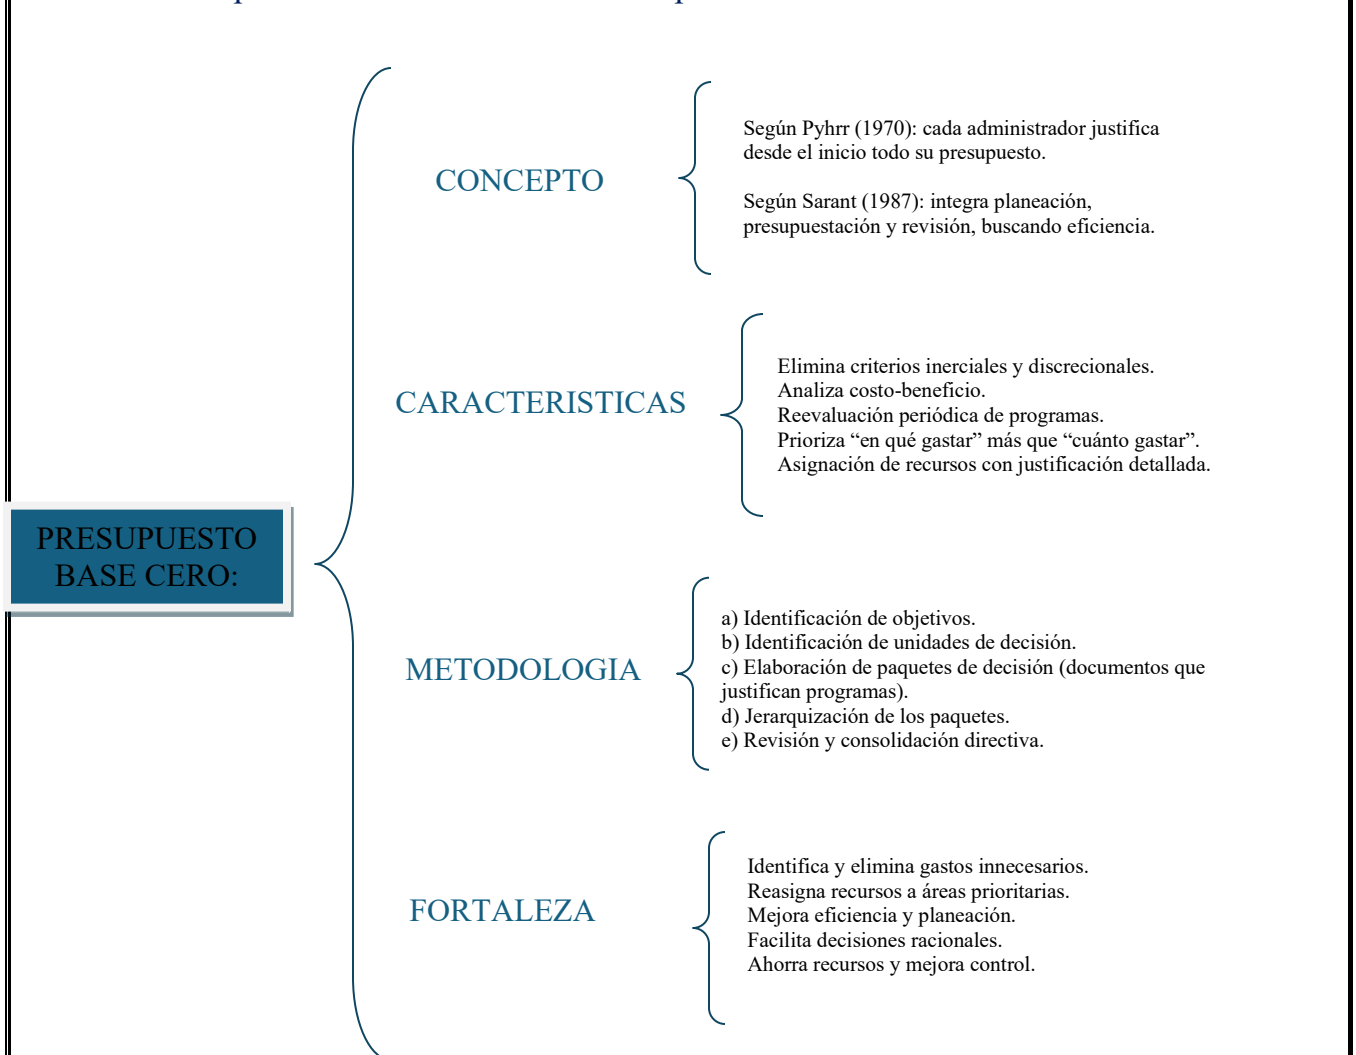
PRESUPUESTO BASE CERO:

CONCEPTO

Según Pyhrr (1970): cada administrador justifica desde el inicio todo su presupuesto.

Según Sarant (1987): integra planeación, presupuestación y revisión, buscando eficiencia.

CARACTERISTICAS

Elimina criterios inerciales y discrecionales.
Analiza costo-beneficio.
Reevaluación periódica de programas.
Prioriza “en qué gastar” más que “cuánto gastar”.
Asignación de recursos con justificación detallada.

METODOLOGIA

a) Identificación de objetivos.
b) Identificación de unidades de decisión.
c) Elaboración de paquetes de decisión (documentos que justifican programas).
d) Jerarquización de los paquetes.
e) Revisión y consolidación directiva.

FORTALEZA

Identifica y elimina gastos innecesarios.
Reasigna recursos a áreas prioritarias.
Mejora eficiencia y planeación.
Facilita decisiones racionales.
Ahorra recursos y mejora control.